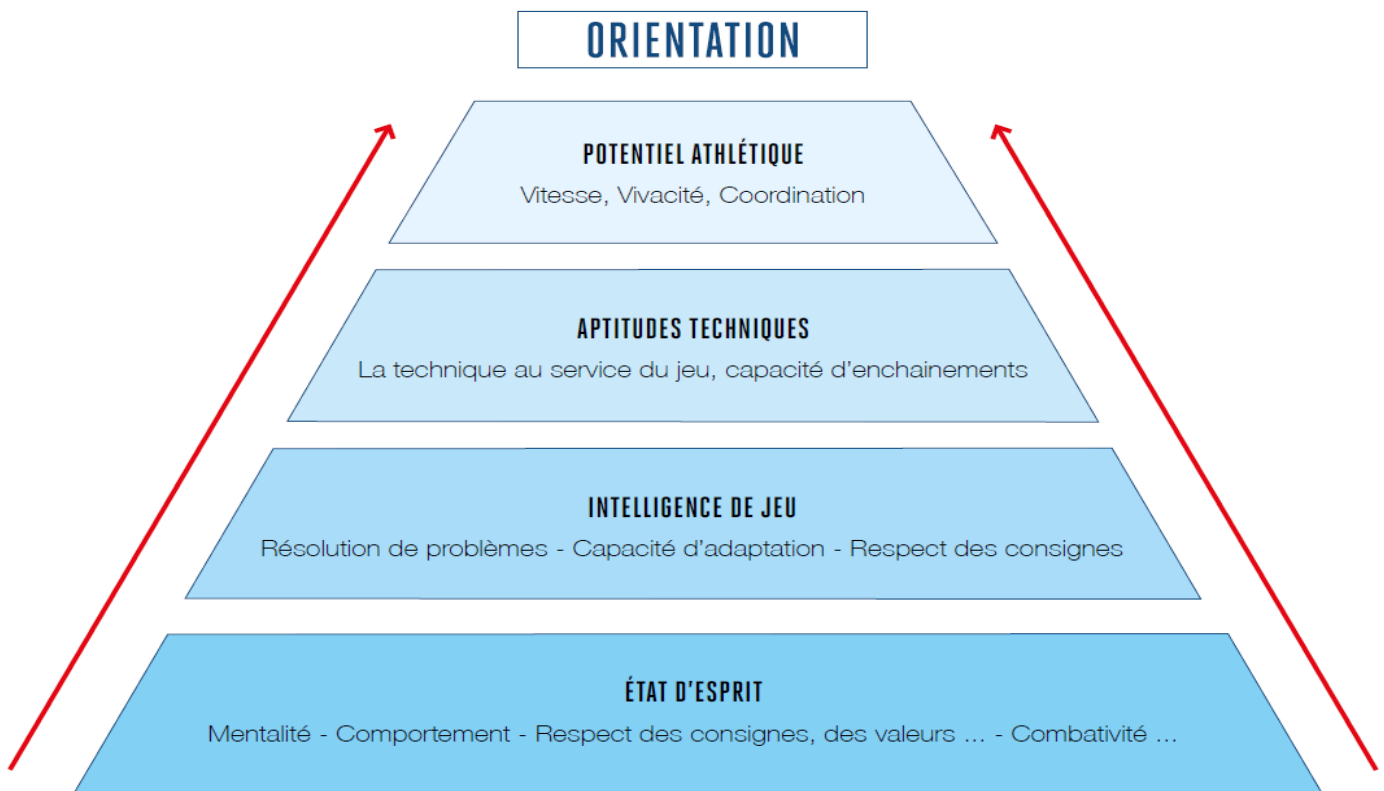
ORIENTATION

POTENTIEL ATHLÉTIQUE
Vitesse, Vivacité, Coordination

APTITUDES TECHNIQUES
La technique au service du jeu, capacité d'enchainements

INTELLIGENCE DE JEU
Résolution de problèmes - Capacité d'adaptation - Respect des consignes

ÉTAT D'ESPRIT
Mentalité - Comportement - Respect des consignes, des valeurs ... - Combativité ...